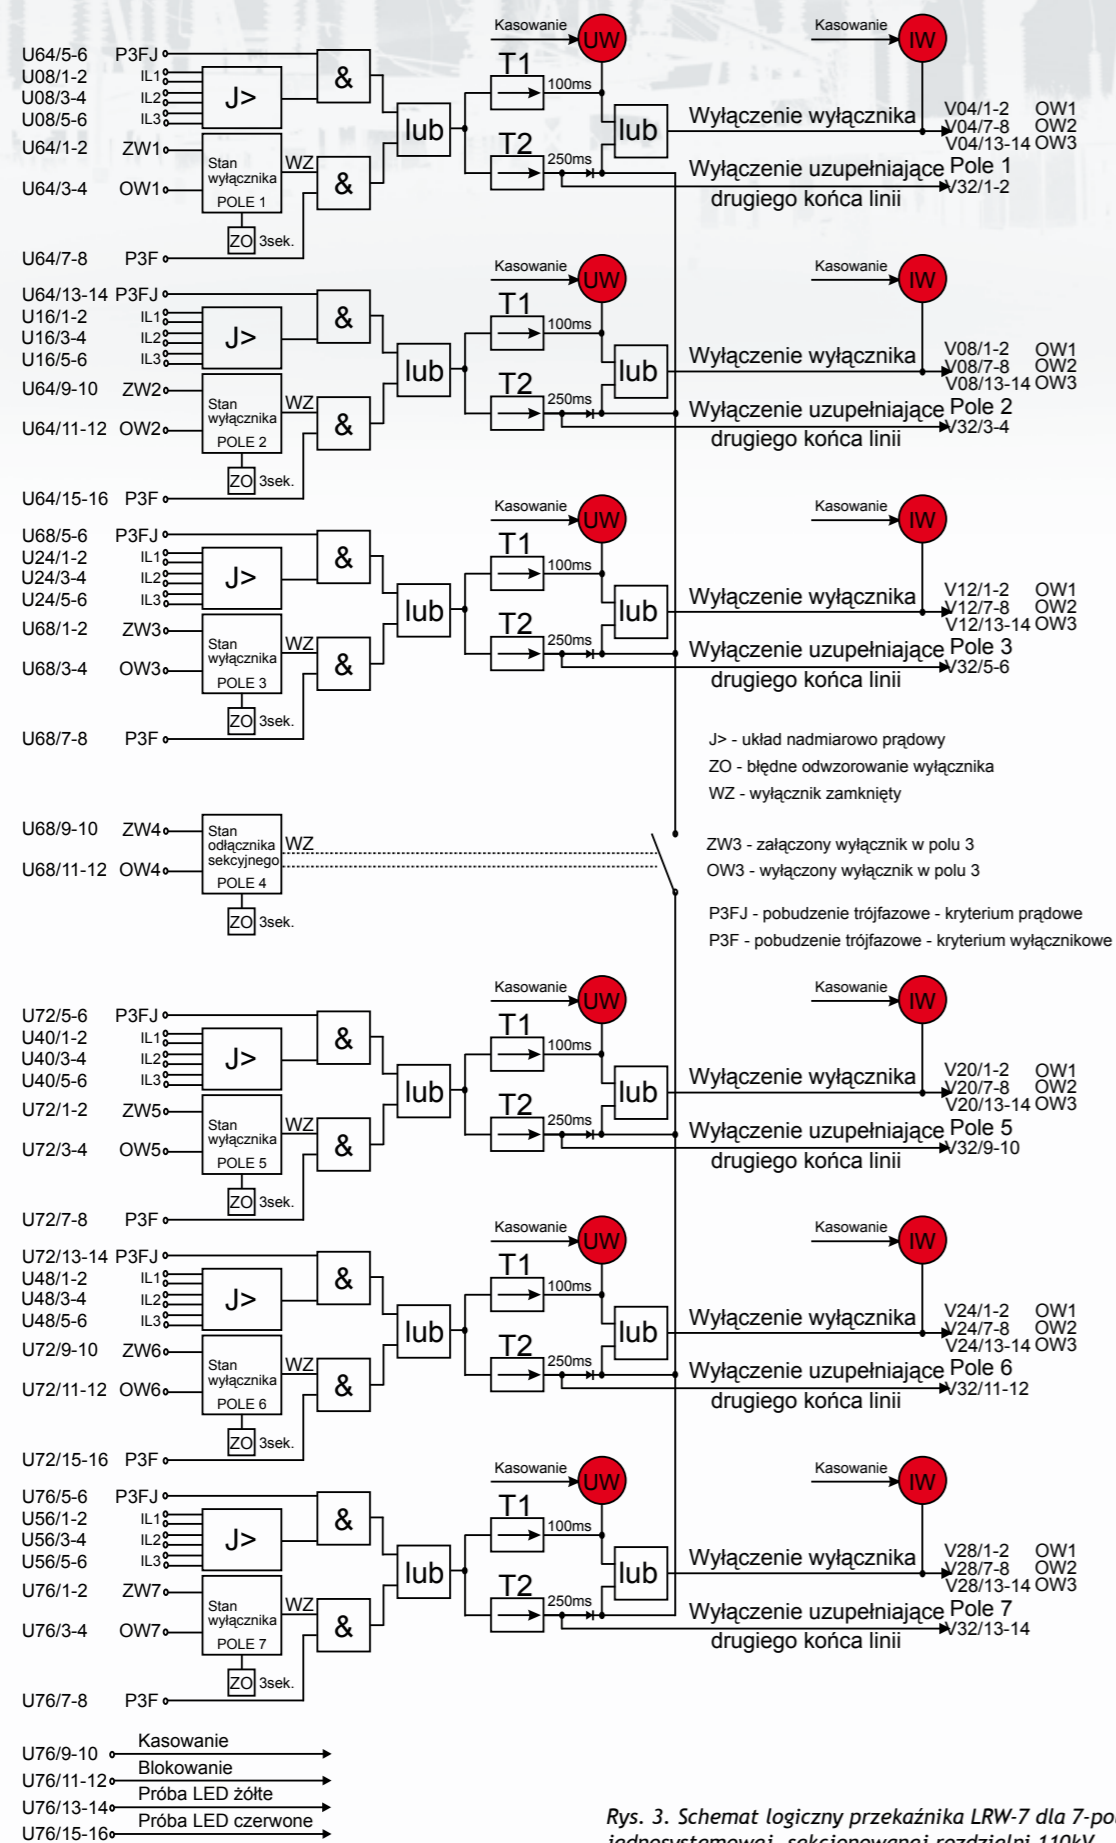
Kasowanie UW Kasowanie IW
U64/5-6 P3FJ
U08/1-2 IL1
U08/3-4 IL2
U08/5-6 IL3
J>
&
T1
100ms
lub
lub
Wyłączenie wyłącznika
V04/1-2 OW1
V04/7-8 OW2
V04/13-14 OW3
U64/1-2 ZW1
Stan wyłącznika POLE 1
WZ
&
T2
250ms
Wyłączenie uzupełniające Pole 1
V32/1-2
drugiego końca linii
U64/3-4 OW1
ZO 3sek.
U64/7-8 P3F

Kasowanie UW Kasowanie IW
U64/13-14 P3FJ
U16/1-2 IL1
U16/3-4 IL2
U16/5-6 IL3
J>
&
T1
100ms
lub
lub
Wyłączenie wyłącznika
V08/1-2 OW1
V08/7-8 OW2
V08/13-14 OW3
U64/9-10 ZW2
Stan wyłącznika POLE 2
WZ
&
T2
250ms
Wyłączenie uzupełniające Pole 2
V32/3-4
drugiego końca linii
U64/11-12 OW2
ZO 3sek.
U64/15-16 P3F

Kasowanie UW Kasowanie IW
U68/5-6 P3FJ
U24/1-2 IL1
U24/3-4 IL2
U24/5-6 IL3
J>
&
T1
100ms
lub
lub
Wyłączenie wyłącznika
V12/1-2 OW1
V12/7-8 OW2
V12/13-14 OW3
U68/1-2 ZW3
Stan wyłącznika POLE 3
WZ
&
T2
250ms
Wyłączenie uzupełniające Pole 3
V32/5-6
drugiego końca linii
U68/3-4 OW3
ZO 3sek.
U68/7-8 P3F

J> - układ nadmiarowo prądowy
ZO - błędne odwzorowanie wyłącznika
WZ - wyłącznik zamknięty

U68/9-10 ZW4
Stan odłącznika sekcyjnego POLE 4
WZ
U68/11-12 OW4
ZO 3sek.

ZW3 - załączony wyłącznik w polu 3
OW3 - wyłączony wyłącznik w polu 3

P3FJ - pobudzenie trójfazowe - kryterium prądowe
P3F - pobudzenie trójfazowe - kryterium wyłącznikowe

Kasowanie UW Kasowanie IW
U72/5-6 P3FJ
U40/1-2 IL1
U40/3-4 IL2
U40/5-6 IL3
J>
&
T1
100ms
lub
lub
Wyłączenie wyłącznika
V20/1-2 OW1
V20/7-8 OW2
V20/13-14 OW3
U72/1-2 ZW5
Stan wyłącznika POLE 5
WZ
&
T2
250ms
Wyłączenie uzupełniające Pole 5
V32/9-10
drugiego końca linii
U72/3-4 OW5
ZO 3sek.
U72/7-8 P3F

Kasowanie UW Kasowanie IW
U72/13-14 P3FJ
U48/1-2 IL1
U48/3-4 IL2
U48/5-6 IL3
J>
&
T1
100ms
lub
lub
Wyłączenie wyłącznika
V24/1-2 OW1
V24/7-8 OW2
V24/13-14 OW3
U72/9-10 ZW6
Stan wyłącznika POLE 6
WZ
&
T2
250ms
Wyłączenie uzupełniające Pole 6
V32/11-12
drugiego końca linii
U72/11-12 OW6
ZO 3sek.
U72/15-16 P3F

Kasowanie UW Kasowanie IW
U76/5-6 P3FJ
U56/1-2 IL1
U56/3-4 IL2
U56/5-6 IL3
J>
&
T1
100ms
lub
lub
Wyłączenie wyłącznika
V28/1-2 OW1
V28/7-8 OW2
V28/13-14 OW3
U76/1-2 ZW7
Stan wyłącznika POLE 7
WZ
&
T2
250ms
Wyłączenie uzupełniające Pole 7
V32/13-14
drugiego końca linii
U76/3-4 OW7
ZO 3sek.
U76/7-8 P3F

U76/9-10 Kasowanie
U76/11-12 Blokowanie
U76/13-14 Próba LED żółte
U76/15-16 Próba LED czerwone

Rys. 3. Schemat logiczny przekaźnika LRW-7 dla 7-po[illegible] jednosystemowej, sekcjonowanej rozdzielni 110kV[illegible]